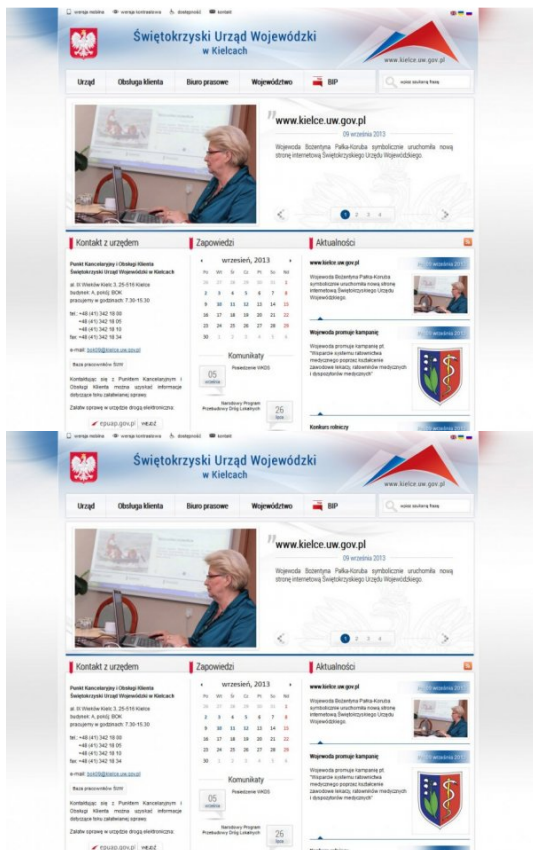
wersja mobilna   wersja kontrastowa   dostępność   kontakt

Świętokrzyski Urząd Wojewódzki
w Kielcach

www.kielce.uw.gov.pl

Urząd   Obsługa klienta   Biuro prasowe   Województwo   BIP

wpisz szukaną frazę

www.kielce.uw.gov.pl
09 września 2013
Wojewoda Bożentyna Pałka-Koruba symbolicznie uruchomiła nową stronę internetową Świętokrzyskiego Urzędu Wojewódzkiego.

1 2 3 4

Kontakt z urzędem

Punkt Kancelaryjny i Obsługi Klienta Świętokrzyski Urząd Wojewódzki w Kielcach

al. IX Wieków Kielc 3, 25-516 Kielce
budynek: A, poziom: BOK
pracujemy w godzinach: 7.30-15.30

tel.: +48 (41) 342 18 00
+48 (41) 342 18 05
+48 (41) 342 18 10
fax: +48 (41) 342 18 34

e-mail: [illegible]

Baza pracowników SUW

Kontaktując się z Punktem Kancelaryjnym i Obsługi Klienta można uzyskać informacje dotyczące toku załatwianej sprawy.

Załatw sprawy w urzędzie drogą elektroniczną:

epuap.gov.pl   WEJDŹ

Zapowiedzi

wrzesień, 2013

| Pn | Wt | Śr | Cz | Pt | So | Nd |
|---|---|---|---|---|---|---|
| 26 | 27 | 28 | 29 | 30 | 31 | 1 |
| 2 | 3 | 4 | 5 | 6 | 7 | 8 |
| 9 | 10 | 11 | 12 | 13 | 14 | 15 |
| 16 | 17 | 18 | 19 | 20 | 21 | 22 |
| 23 | 24 | 25 | 26 | 27 | 28 | 29 |
| 30 | 1 | 2 | 3 | 4 | 5 | 6 |

Komunikaty

05 września
Posiedzenie WKDS

26 lipca
Narodowy Program Przebudowy Dróg Lokalnych

Aktualności

www.kielce.uw.gov.pl
09 września 2013
Wojewoda Bożentyna Pałka-Koruba symbolicznie uruchomiła nową stronę internetową Świętokrzyskiego Urzędu Wojewódzkiego.

Wojewoda promuje kampanię
09 września 2013
Wojewoda promuje kampanię pt. "Wsparcie systemu ratownictwa medycznego poprzez kształcenie zawodowe lekarzy, ratowników medycznych i dyspozytorów medycznych"

Konkurs rolniczy
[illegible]

wersja mobilna   wersja kontrastowa   dostępność   kontakt

Świętokrzyski Urząd Wojewódzki
w Kielcach

www.kielce.uw.gov.pl

Urząd   Obsługa klienta   Biuro prasowe   Województwo   BIP

wpisz szukaną frazę

www.kielce.uw.gov.pl
09 września 2013
Wojewoda Bożentyna Pałka-Koruba symbolicznie uruchomiła nową stronę internetową Świętokrzyskiego Urzędu Wojewódzkiego.

1 2 3 4

Kontakt z urzędem

Punkt Kancelaryjny i Obsługi Klienta Świętokrzyski Urząd Wojewódzki w Kielcach

al. IX Wieków Kielc 3, 25-516 Kielce
budynek: A, poziom: BOK
pracujemy w godzinach: 7.30-15.30

tel.: +48 (41) 342 18 00
+48 (41) 342 18 05
+48 (41) 342 18 10
fax: +48 (41) 342 18 34

e-mail: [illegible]

Baza pracowników SUW

Kontaktując się z Punktem Kancelaryjnym i Obsługi Klienta można uzyskać informacje dotyczące toku załatwianej sprawy.

Załatw sprawy w urzędzie drogą elektroniczną:

epuap.gov.pl   WEJDŹ

Zapowiedzi

wrzesień, 2013

| Pn | Wt | Śr | Cz | Pt | So | Nd |
|---|---|---|---|---|---|---|
| 26 | 27 | 28 | 29 | 30 | 31 | 1 |
| 2 | 3 | 4 | 5 | 6 | 7 | 8 |
| 9 | 10 | 11 | 12 | 13 | 14 | 15 |
| 16 | 17 | 18 | 19 | 20 | 21 | 22 |
| 23 | 24 | 25 | 26 | 27 | 28 | 29 |
| 30 | 1 | 2 | 3 | 4 | 5 | 6 |

Komunikaty

05 września
Posiedzenie WKDS

26 lipca
Narodowy Program Przebudowy Dróg Lokalnych

Aktualności

www.kielce.uw.gov.pl
09 września 2013
Wojewoda Bożentyna Pałka-Koruba symbolicznie uruchomiła nową stronę internetową Świętokrzyskiego Urzędu Wojewódzkiego.

Wojewoda promuje kampanię
09 września 2013
Wojewoda promuje kampanię pt. "Wsparcie systemu ratownictwa medycznego poprzez kształcenie zawodowe lekarzy, ratowników medycznych i dyspozytorów medycznych"